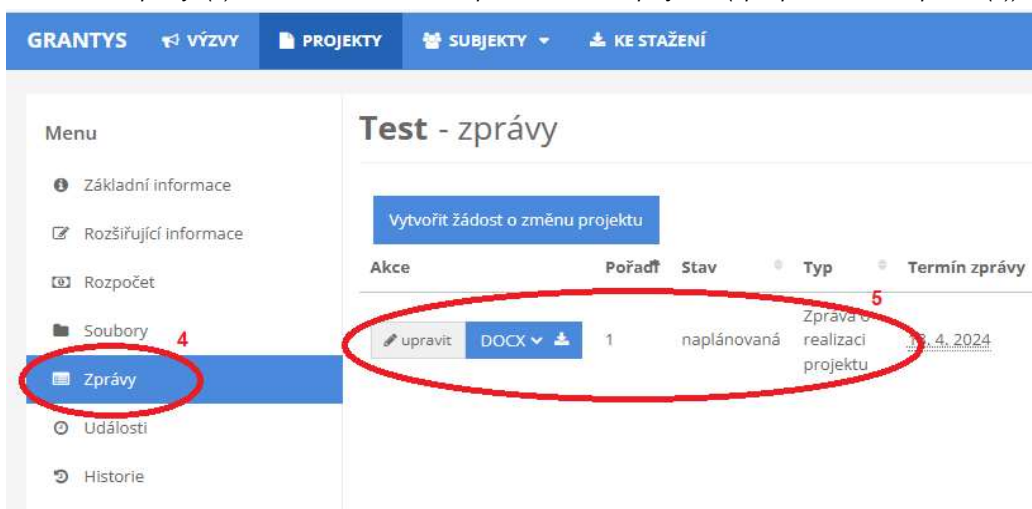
GRANTYS VÝZVY PROJEKTY SUBJEKTY KE STAŽENÍ

Menu

Základní informace

Rozšiřující informace

Rozpočet

Soubory

4

Zprávy

Události

Historie

Test - zprávy

Vytvořit žádost o změnu projektu

| Akce | Pořadí | Stav | Typ | Termín zprávy |
|---|---|---|---|---|
| upravit DOCX | 1 | naplánovaná | Zpráva o realizaci projektu | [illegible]. 4. 2024 |

5